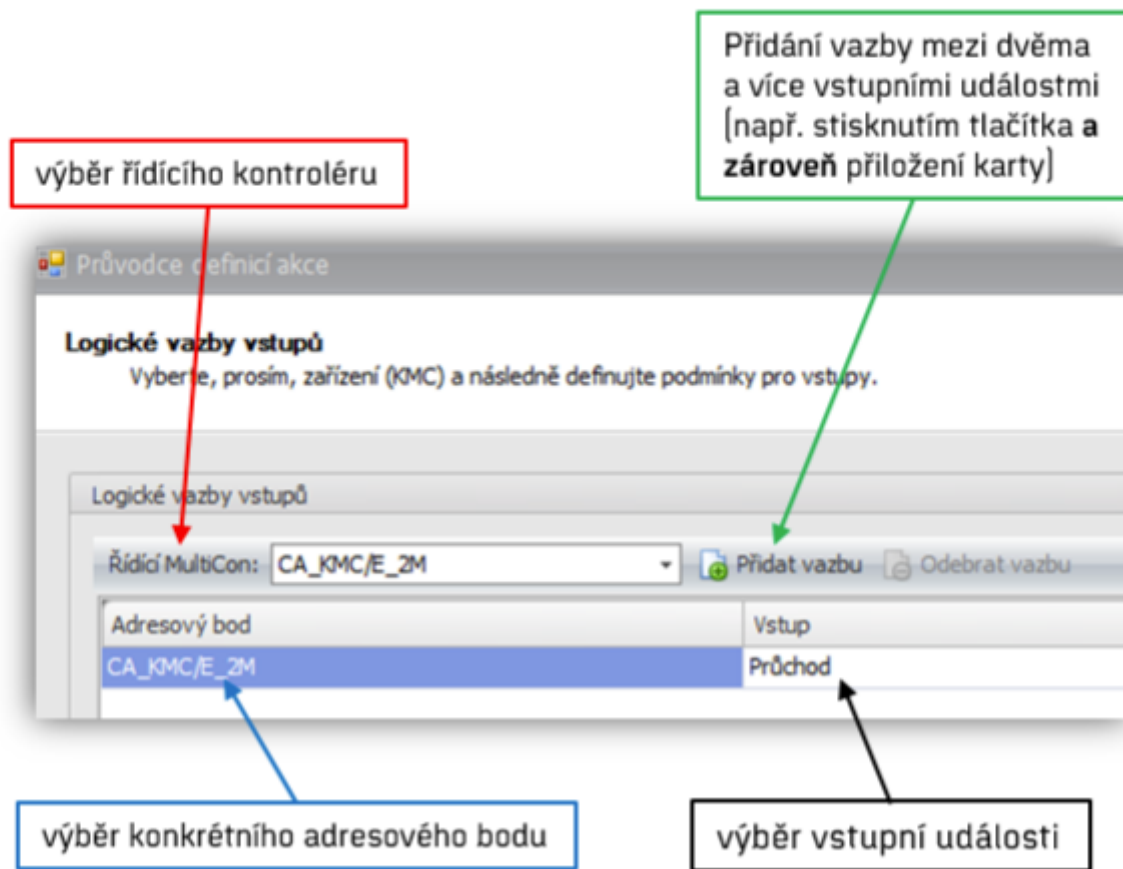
Přidání vazby mezi dvěma a více vstupními událostmi (např. stisknutím tlačítka **a zároveň** přiložení karty)

výběr řídícího kontroléru

Průvodce definicí akce

**Logické vazby vstupů**
Vyberte, prosím, zařízení (KMC) a následně definujte podmínky pro vstupy.

Logické vazby vstupů

Řídící MultiCon: CA_KMC/E_2M
Přidat vazbu
Odebrat vazbu

| Adresový bod | Vstup |
|---|---|
| CA_KMC/E_2M | Průchod |

výběr konkrétního adresového bodu

výběr vstupní události